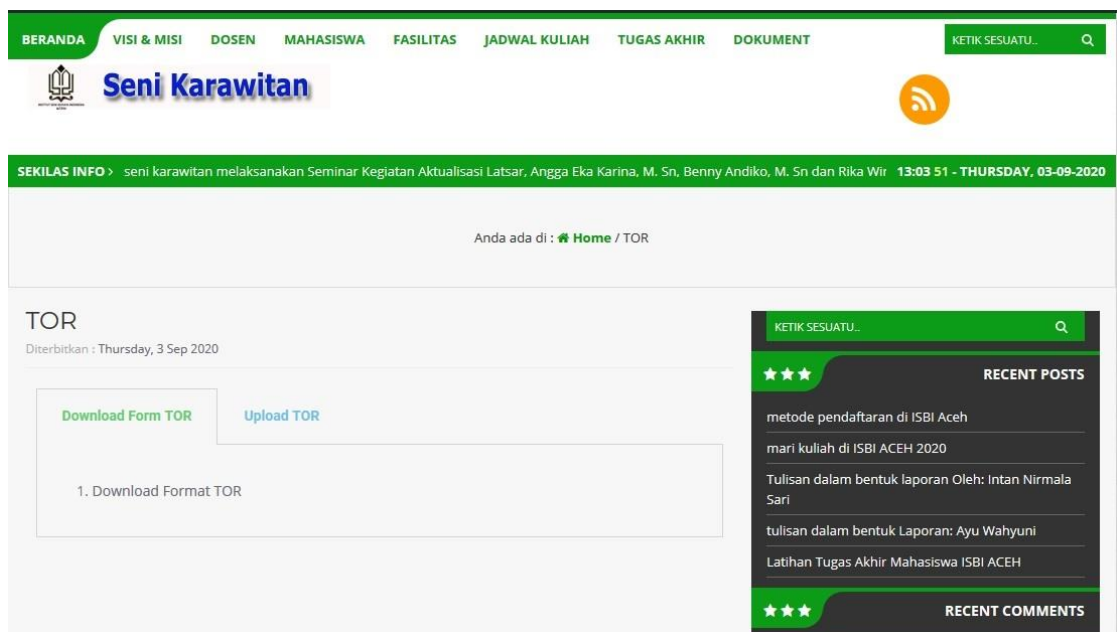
BERANDA VISI & MISI DOSEN MAHASISWA FASILITAS JADWAL KULIAH TUGAS AKHIR DOKUMENT

KETIK SESUATU..

Seni Karawitan

SEKILAS INFO › seni karawitan melaksanakan Seminar Kegiatan Aktualisasi Latsar, Angga Eka Karina, M. Sn, Benny Andiko, M. Sn dan Rika Wir 13:03 51 - THURSDAY, 03-09-2020

Anda ada di : Home / TOR

TOR

Diterbitkan : Thursday, 3 Sep 2020

Download Form TOR Upload TOR

1. Download Format TOR

KETIK SESUATU..

RECENT POSTS

metode pendaftaran di ISBI Aceh

mari kuliah di ISBI ACEH 2020

Tulisan dalam bentuk laporan Oleh: Intan Nirmala Sari

tulisan dalam bentuk Laporan: Ayu Wahyuni

Latihan Tugas Akhir Mahasiswa ISBI ACEH

RECENT COMMENTS